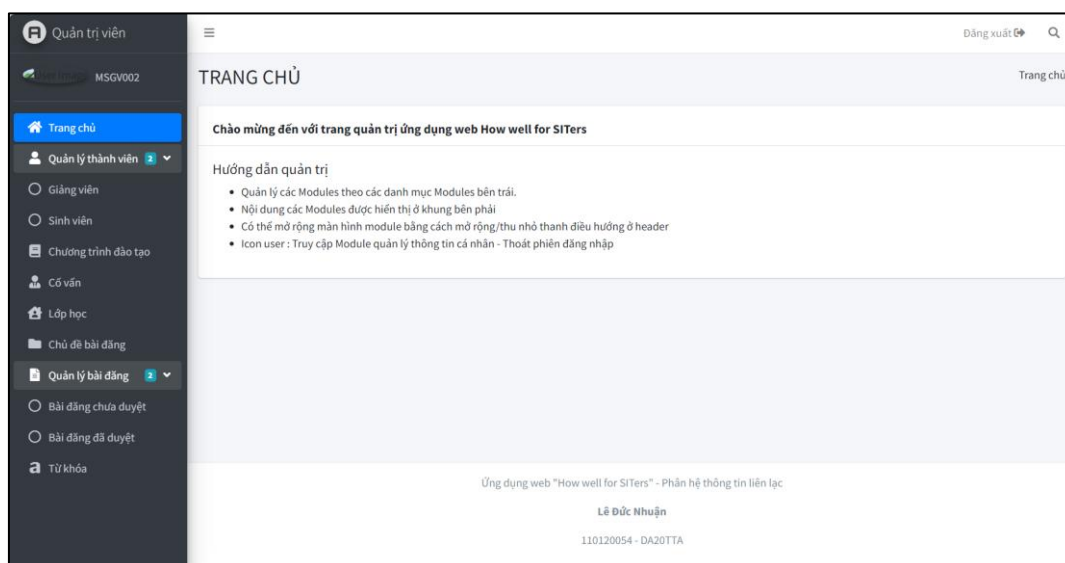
Quản trị viên

MSGV002

Trang chủ
Quản lý thành viên 2
Giảng viên
Sinh viên
Chương trình đào tạo
Cố vấn
Lớp học
Chủ đề bài đăng
Quản lý bài đăng 2
Bài đăng chưa duyệt
Bài đăng đã duyệt
Từ khóa

≡

Đăng xuất

TRANG CHỦ

Trang chủ

Chào mừng đến với trang quản trị ứng dụng web How well for SITers

Hướng dẫn quản trị

- Quản lý các Modules theo các danh mục Modules bên trái.
- Nội dung các Modules được hiển thị ở khung bên phải
- Có thể mở rộng màn hình module bằng cách mở rộng/thu nhỏ thanh điều hướng ở header
- Icon user : Truy cập Module quản lý thông tin cá nhân - Thoát phiên đăng nhập

Ứng dụng web "How well for SITers" - Phân hệ thông tin liên lạc

Lê Đức Nhuận

110120054 - DA20TTA